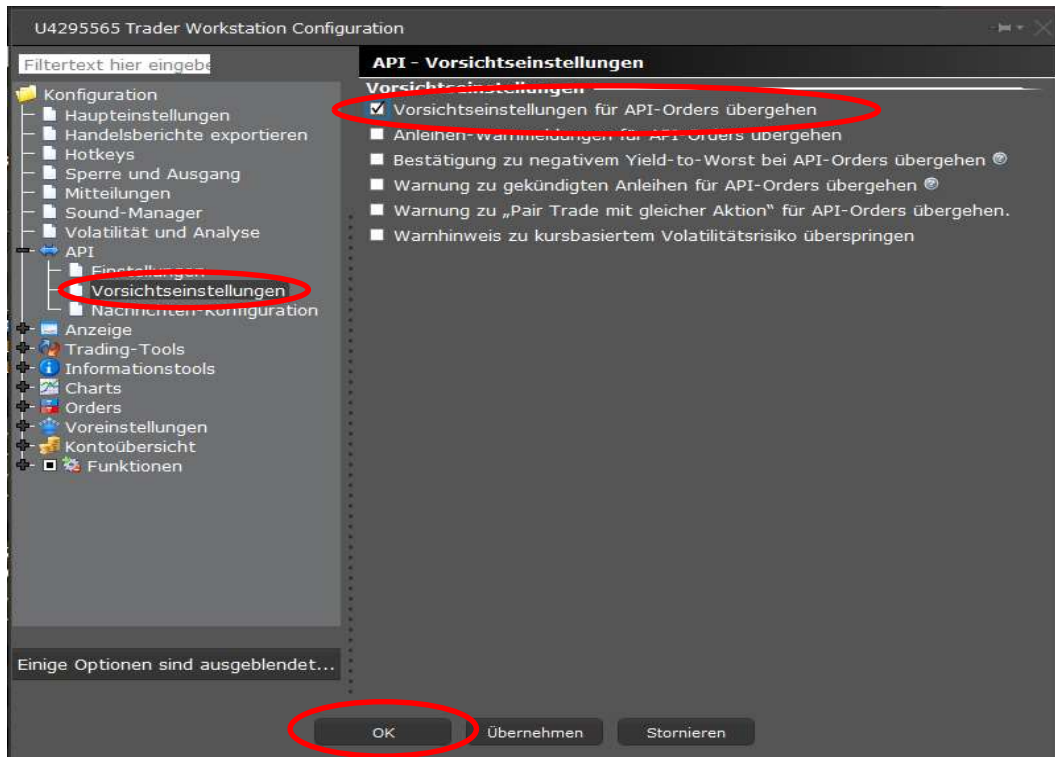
U4295565 Trader Workstation Configuration

Filtertext hier eingebe

Konfiguration
Haupteinstellungen
Handelsberichte exportieren
Hotkeys
Sperre und Ausgang
Mitteilungen
Sound-Manager
Volatilität und Analyse
API
Einstellungen
Vorsichtseinstellungen
Nachrichten-Konfiguration
Anzeige
Trading-Tools
Informationstools
Charts
Orders
Voreinstellungen
Kontoübersicht
Funktionen

Einige Optionen sind ausgeblendet...

API - Vorsichtseinstellungen

Vorsichtseinstellungen

Vorsichtseinstellungen für API-Orders übergehen
Anleihen-Warnmeldungen für API-Orders übergehen
Bestätigung zu negativem Yield-to-Worst bei API-Orders übergehen
Warnung zu gekündigten Anleihen für API-Orders übergehen
Warnung zu „Pair Trade mit gleicher Aktion" für API-Orders übergehen.
Warnhinweis zu kursbasiertem Volatilitätsrisiko überspringen

OK
Übernehmen
Stornieren